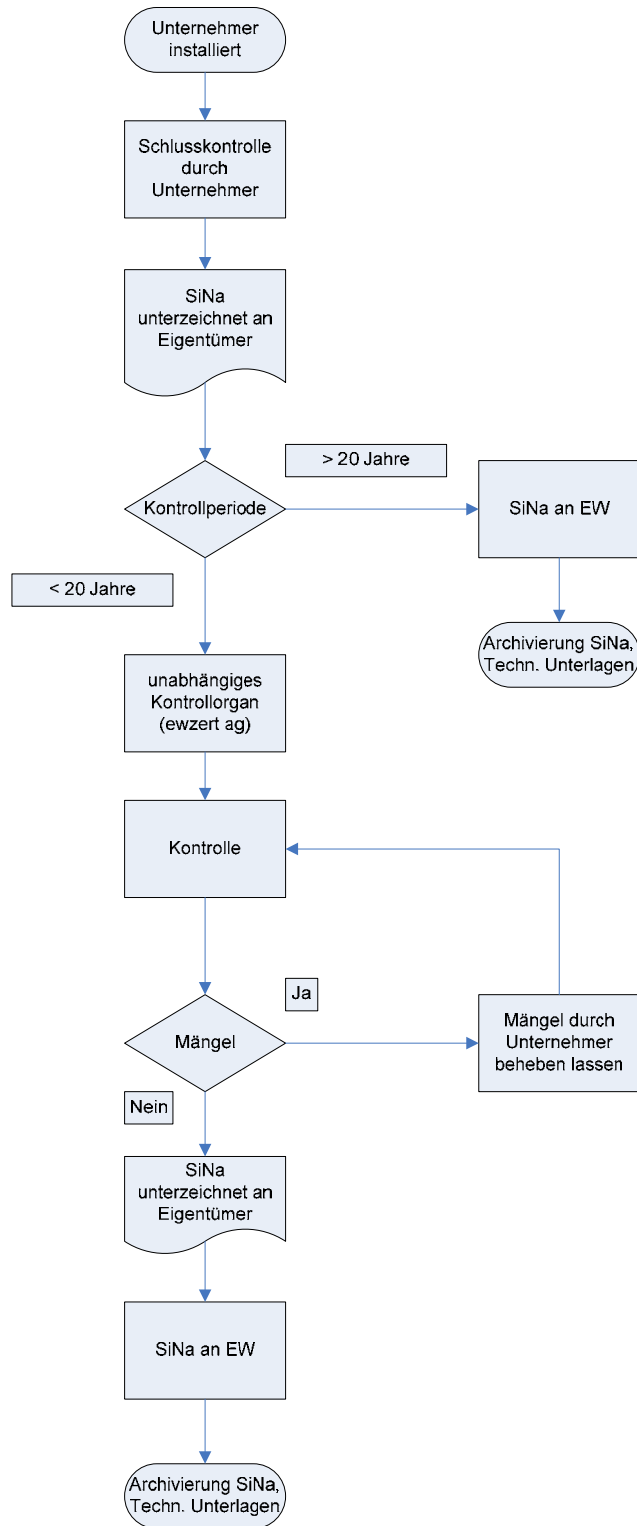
Unternehmer installiert

Schlusskontrolle durch Unternehmer

SiNa unterzeichnet an Eigentümer

> 20 Jahre

Kontrollperiode

SiNa an EW

< 20 Jahre

Archivierung SiNa, Techn. Unterlagen,

unabhängiges Kontrollorgan (ewzert ag)

Kontrolle

Ja

Mängel

Mängel durch Unternehmer beheben lassen

Nein

SiNa unterzeichnet an Eigentümer

SiNa an EW

Archivierung SiNa, Techn. Unterlagen